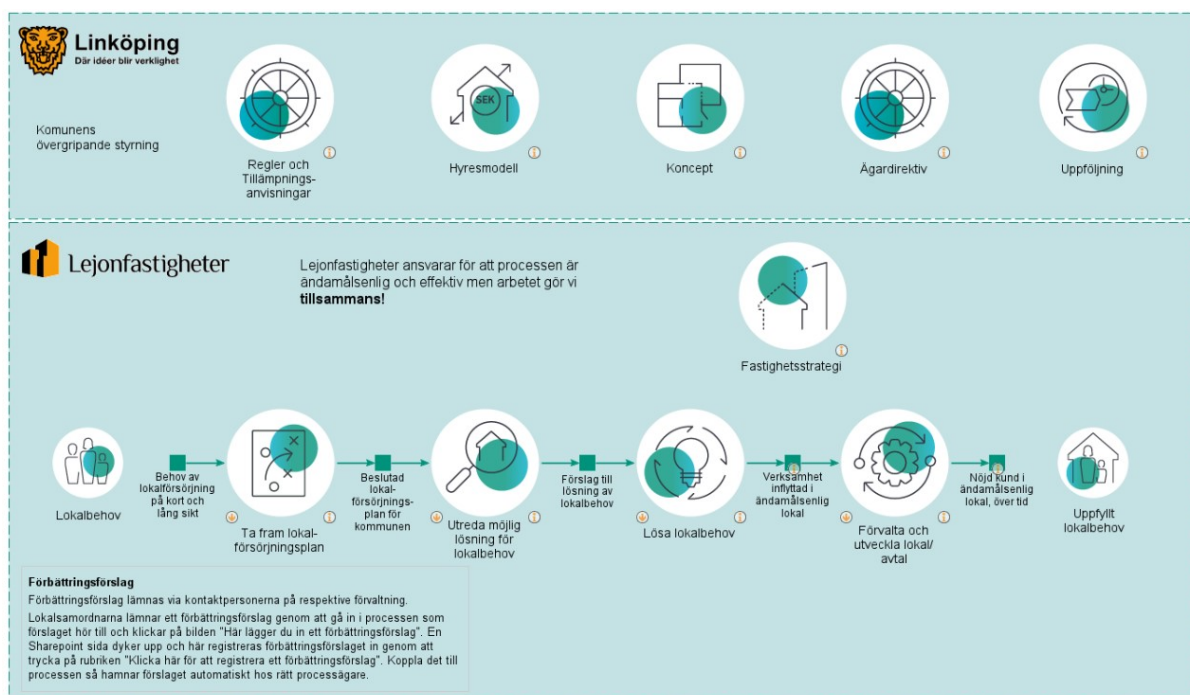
Linköping
Där idéer blir verklighet

Komunens övergripande styrning

Regler och Tillämpningsanvisningar

SEK

Hyresmodell

Koncept

Ägardirektiv

Uppföljning

Lejonfastigheter

Lejonfastigheter ansvarar för att processen är ändamålsenlig och effektiv men arbetet gör vi **tillsammans!**

Fastighetsstrategi

Lokalbehov

Behov av lokalförsörjning på kort och lång sikt

Ta fram lokalförsörjningsplan

Beslutad lokalförsörjningsplan för kommunen

Utreda möjlig lösning för lokalbehov

Förslag till lösning av lokalbehov

Lösa lokalbehov

Verksamhet inflyttad i ändamålsenlig lokal

Förvalta och utveckla lokal/ avtal

Nöjd kund i ändamålsenlig lokal, över tid

Uppfyllt lokalbehov

**Förbättringsförslag**
Förbättringsförslag lämnas via kontaktpersonerna på respektive förvaltning.
Lokalsamordnarna lämnar ett förbättringsförslag genom att gå in i processen som förslaget hör till och klickar på bilden "Här lägger du in ett förbättringsförslag". En Sharepoint sida dyker upp och här registreras förbättringsförslaget in genom att trycka på rubriken "Klicka här för att registrera ett förbättringsförslag". Koppla det till processen så hamnar förslaget automatiskt hos rätt processägare.